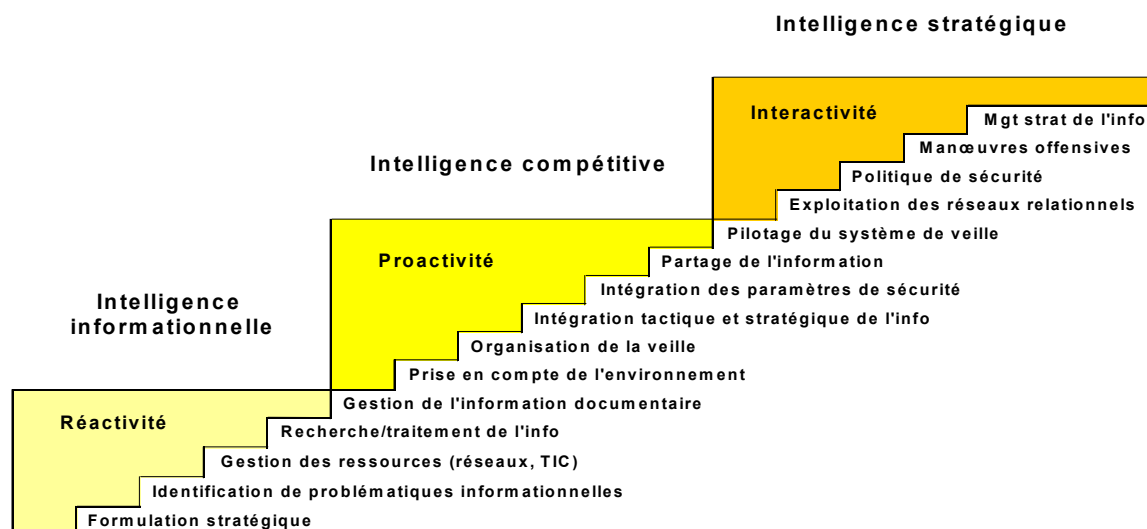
Intelligence stratégique

Interactivité

Mgt strat de l'info

Manœuvres offensives

Politique de sécurité

Exploitation des réseaux relationnels

Intelligence compétitive

Proactivité

Pilotage du système de veille

Partage de l'information

Intégration des paramètres de sécurité

Intégration tactique et stratégique de l'info

Organisation de la veille

Prise en compte de l'environnement

Intelligence informationnelle

Réactivité

Gestion de l'information documentaire

Recherche/traitement de l'info

Gestion des ressources (réseaux, TIC)

Identification de problématiques informationnelles

Formulation stratégique